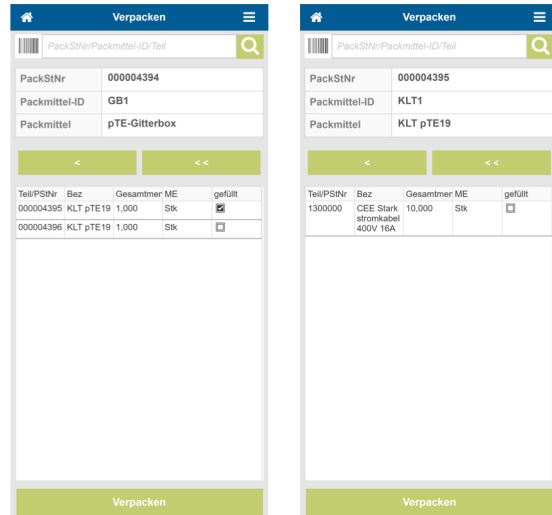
Verpacken

PackStNr/Packmittel-ID/Teil

| PackStNr | 000004394 |
|---|---|
| Packmittel-ID | GB1 |
| Packmittel | pTE-Gitterbox |

<

<<

| Teil/PStNr | Bez | Gesamtmer | ME | gefüllt |
|---|---|---|---|---|
| 000004395 | KLT pTE19 | 1,000 | Stk | ☑ |
| 000004396 | KLT pTE19 | 1,000 | Stk | ☐ |

Verpacken

Verpacken

PackStNr/Packmittel-ID/Teil

| PackStNr | 000004395 |
|---|---|
| Packmittel-ID | KLT1 |
| Packmittel | KLT pTE19 |

<

<<

| Teil/PStNr | Bez | Gesamtmer | ME | gefüllt |
|---|---|---|---|---|
| 1300000 | CEE Stark stromkabel 400V 16A | 10,000 | Stk | ☐ |

Verpacken